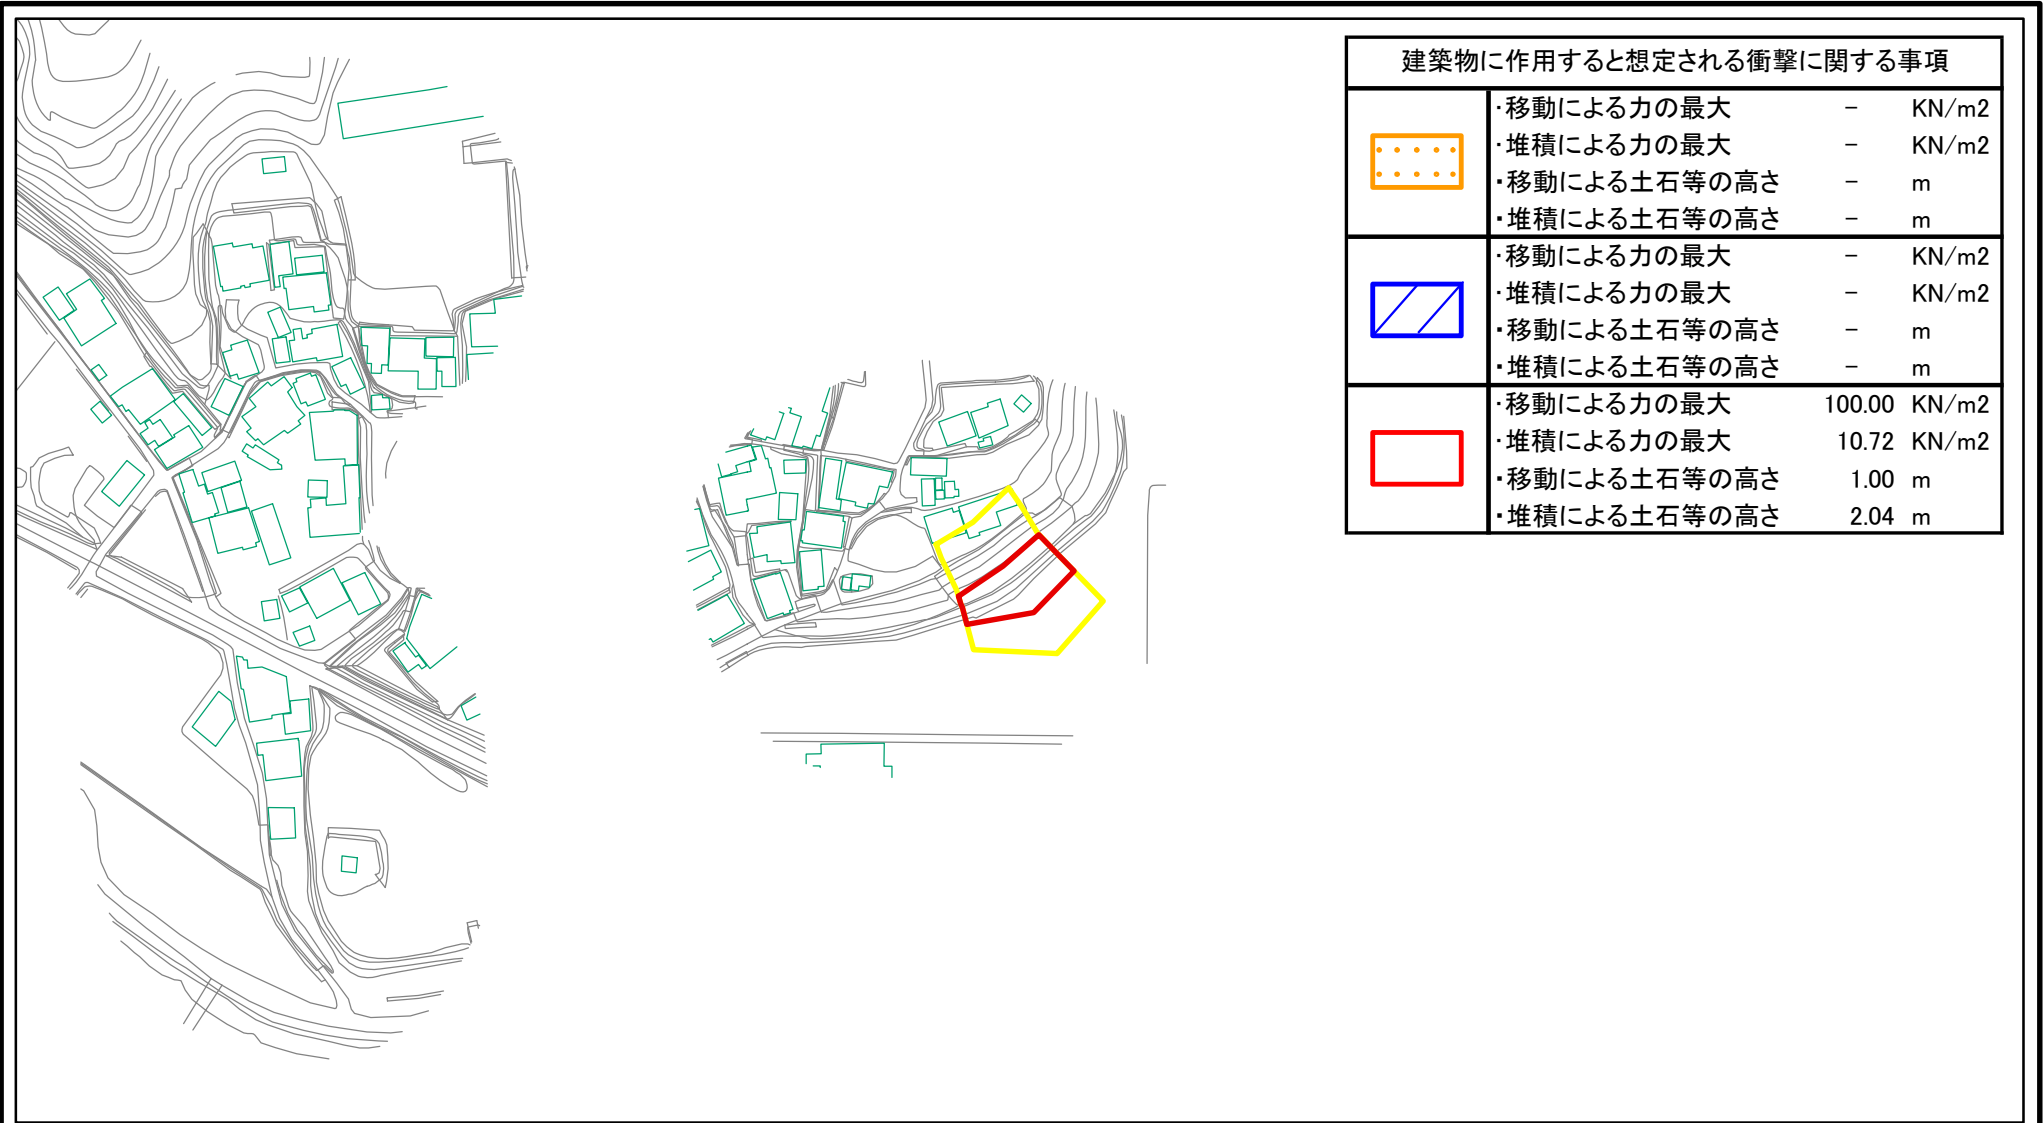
建築物に作用すると想定される衝撃に関する事項

| | | | |
|---|---|---|---|
| | ・移動による力の最大 | − | KN/m2 |
| | ・堆積による力の最大 | − | KN/m2 |
| | ・移動による土石等の高さ | − | m |
| | ・堆積による土石等の高さ | − | m |
| | ・移動による力の最大 | − | KN/m2 |
| | ・堆積による力の最大 | − | KN/m2 |
| | ・移動による土石等の高さ | − | m |
| | ・堆積による土石等の高さ | − | m |
| | ・移動による力の最大 | 100.00 | KN/m2 |
| | ・堆積による力の最大 | 10.72 | KN/m2 |
| | ・移動による土石等の高さ | 1.00 | m |
| | ・堆積による土石等の高さ | 2.04 | m |